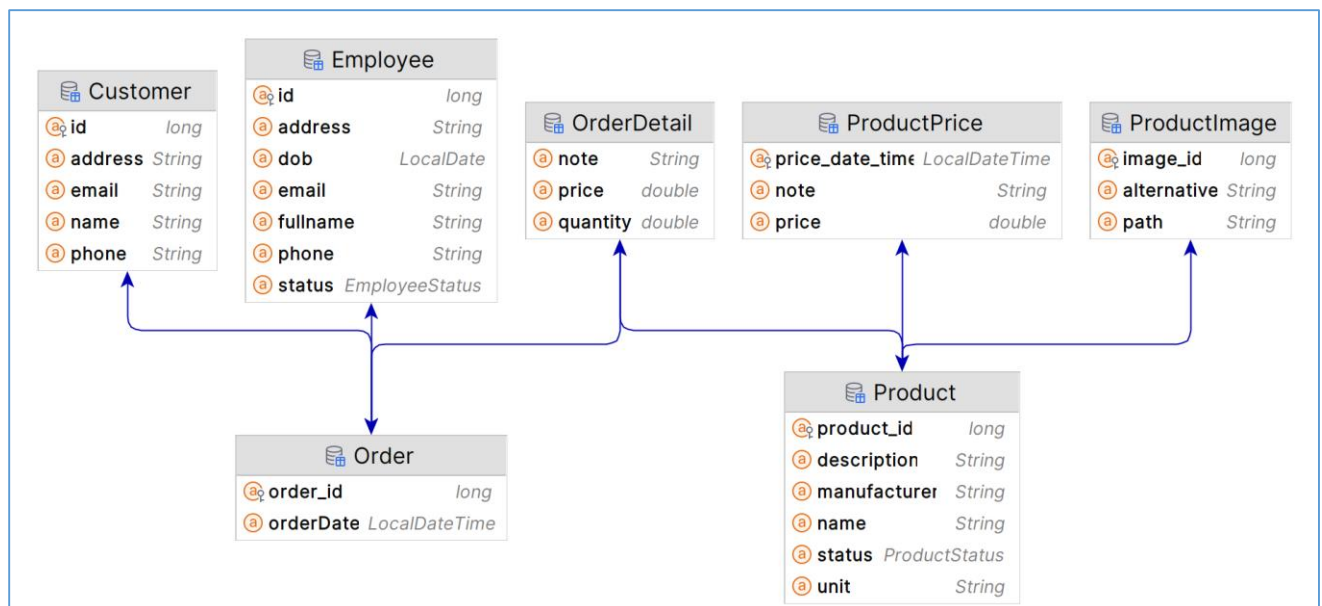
Customer

| | |
|---|---|
| id | long |
| address | String |
| email | String |
| name | String |
| phone | String |

Employee

| | |
|---|---|
| id | long |
| address | String |
| dob | LocalDate |
| email | String |
| fullname | String |
| phone | String |
| status | EmployeeStatus |

OrderDetail

| | |
|---|---|
| note | String |
| price | double |
| quantity | double |

ProductPrice

| | |
|---|---|
| price_date_time | LocalDateTime |
| note | String |
| price | double |

ProductImage

| | |
|---|---|
| image_id | long |
| alternative | String |
| path | String |

Order

| | |
|---|---|
| order_id | long |
| orderDate | LocalDateTime |

Product

| | |
|---|---|
| product_id | long |
| description | String |
| manufacturer | String |
| name | String |
| status | ProductStatus |
| unit | String |